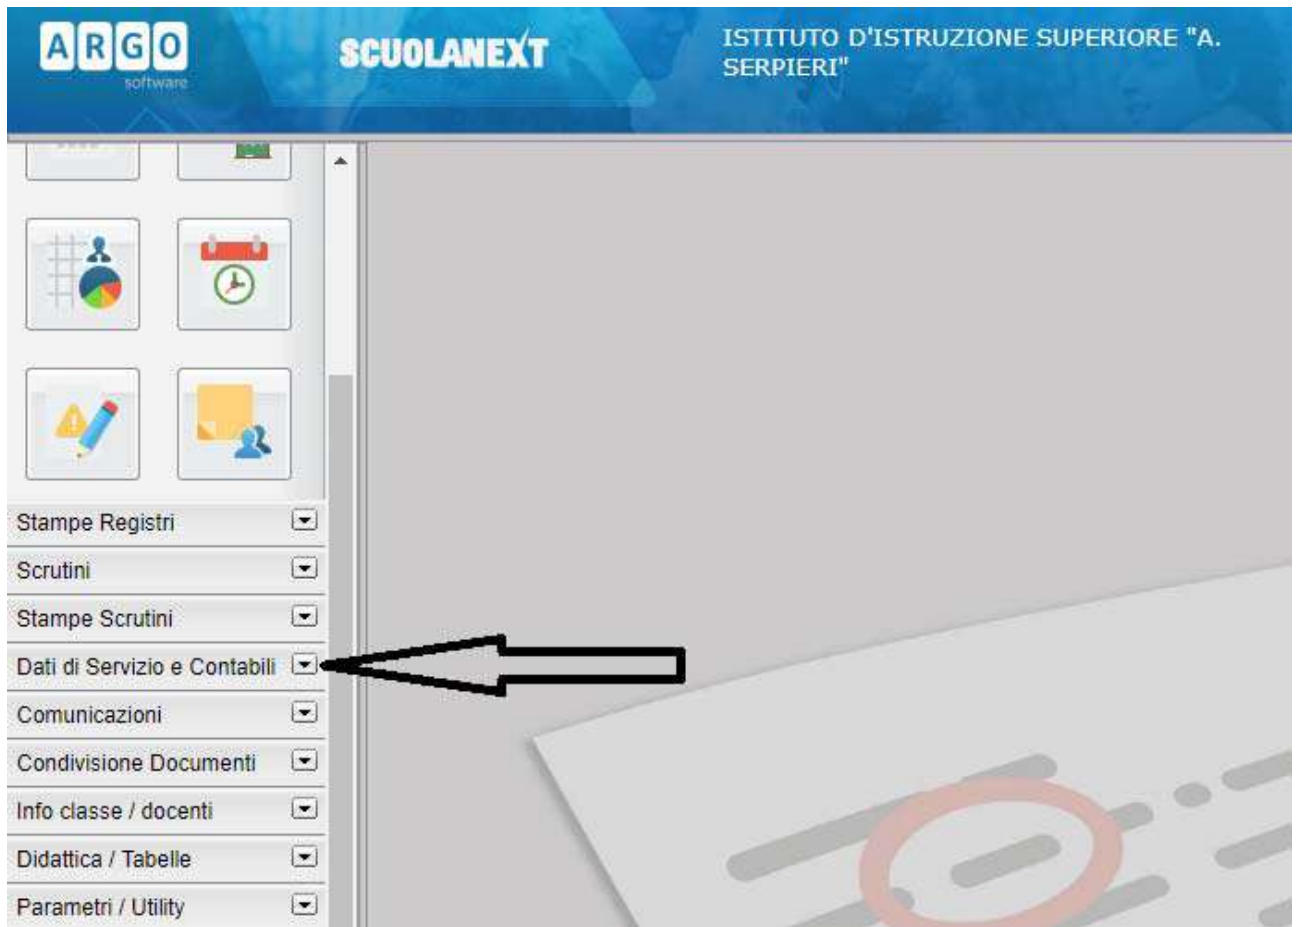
ARGO
software

SCUOLANEXT

ISTITUTO D'ISTRUZIONE SUPERIORE "A. SERPIERI"

Stampe Registri
Scrutini
Stampe Scrutini
Dati di Servizio e Contabili
Comunicazioni
Condivisione Documenti
Info classe / docenti
Didattica / Tabelle
Parametri / Utility